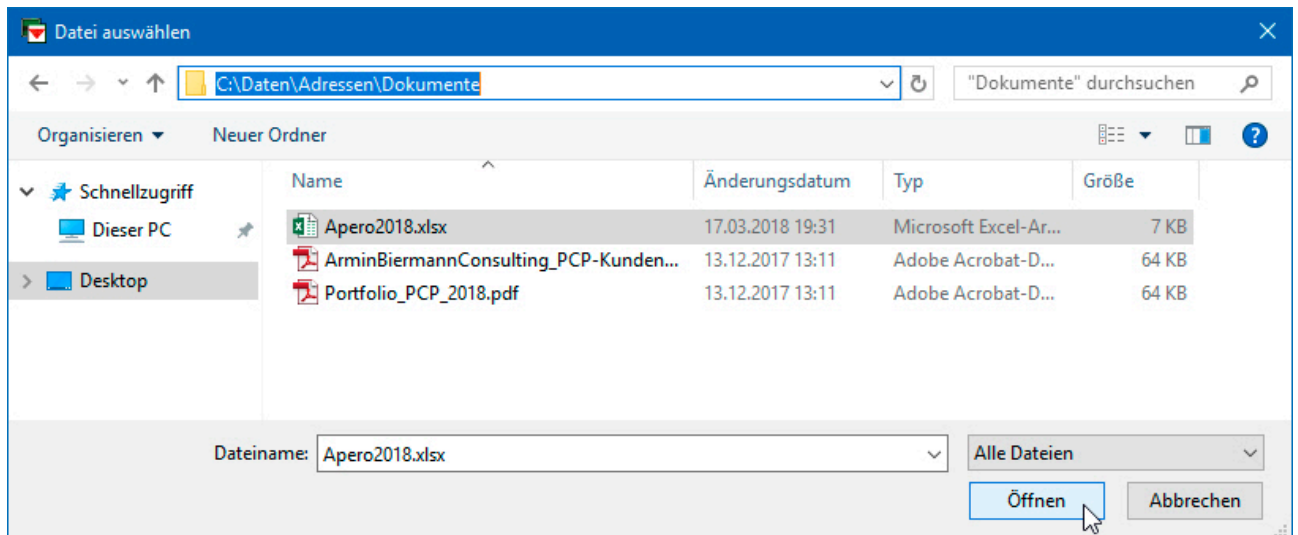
Datei auswählen

C:\Daten\Adressen\Dokumente

"Dokumente" durchsuchen

Organisieren ▾ Neuer Ordner

Schnellzugriff
Dieser PC
Desktop

| Name | Änderungsdatum | Typ | Größe |
|---|---|---|---|
| Apero2018.xlsx | 17.03.2018 19:31 | Microsoft Excel-Ar... | 7 KB |
| ArminBiermannConsulting_PCP-Kunden... | 13.12.2017 13:11 | Adobe Acrobat-D... | 64 KB |
| Portfolio_PCP_2018.pdf | 13.12.2017 13:11 | Adobe Acrobat-D... | 64 KB |

Dateiname: Apero2018.xlsx
Alle Dateien

Öffnen
Abbrechen